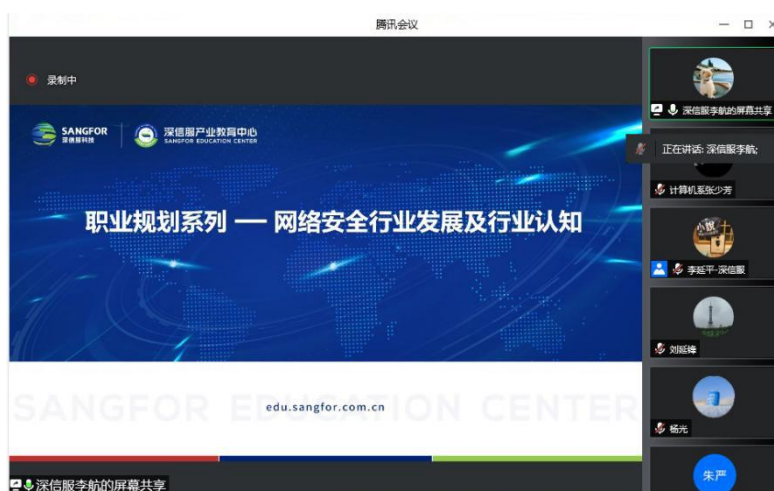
腾讯会议

— □ ×

录制中

SANGFOR 深信服科技

深信服产业教育中心 SANGFOR EDUCATION CENTER

职业规划系列 — 网络安全行业发展及行业认知

SANGFOR EDUCATION CENTER

edu.sangfor.com.cn

深信服李航的屏幕共享

深信服李航的屏幕共享

正在讲话: 深信服李航;

计算机系张少芳

李延平-深信服

刘延锋

杨光

朱严